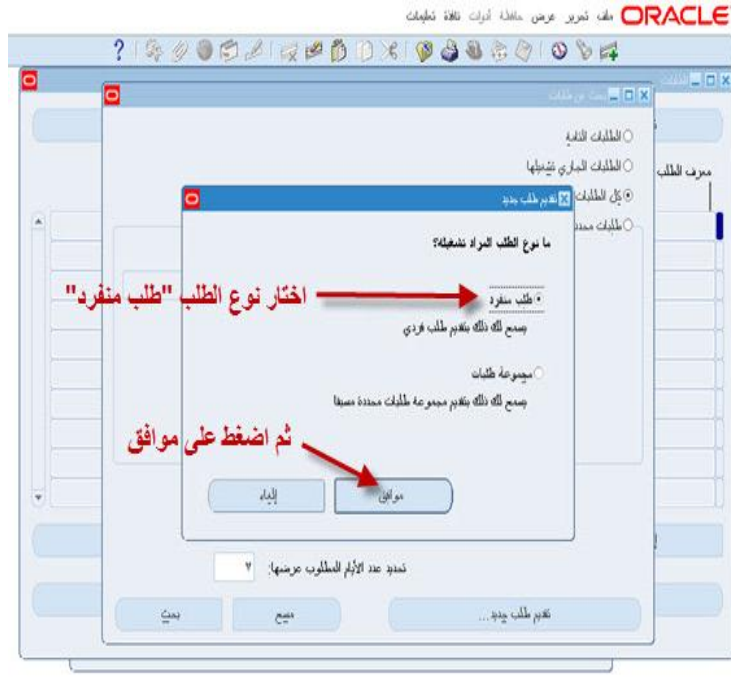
ORACLE ملف تحرير عرض حافظة أدوات نافذة تعليمات

?

بحث عن طلبات

الطلبات المنتهية

الطلبات الجاري تشغيلها

كل الطلبات

طلبات محددة

معرف الطلب

تقديم طلب جديد

ما نوع الطلب المراد تشغيله؟

طلب منفرد

يسمح لك ذلك بتقديم طلب فردي

مجموعة طلبات

يسمح لك ذلك بتقديم مجموعة طلبات محددة مسبقا

اختار نوع الطلب "طلب منفرد"

ثم اضغط على موافق

موافق

إلغاء

تحديد عدد الأيام المطلوب عرضها: ٧

تقديم طلب جديد...

مسح

بحث